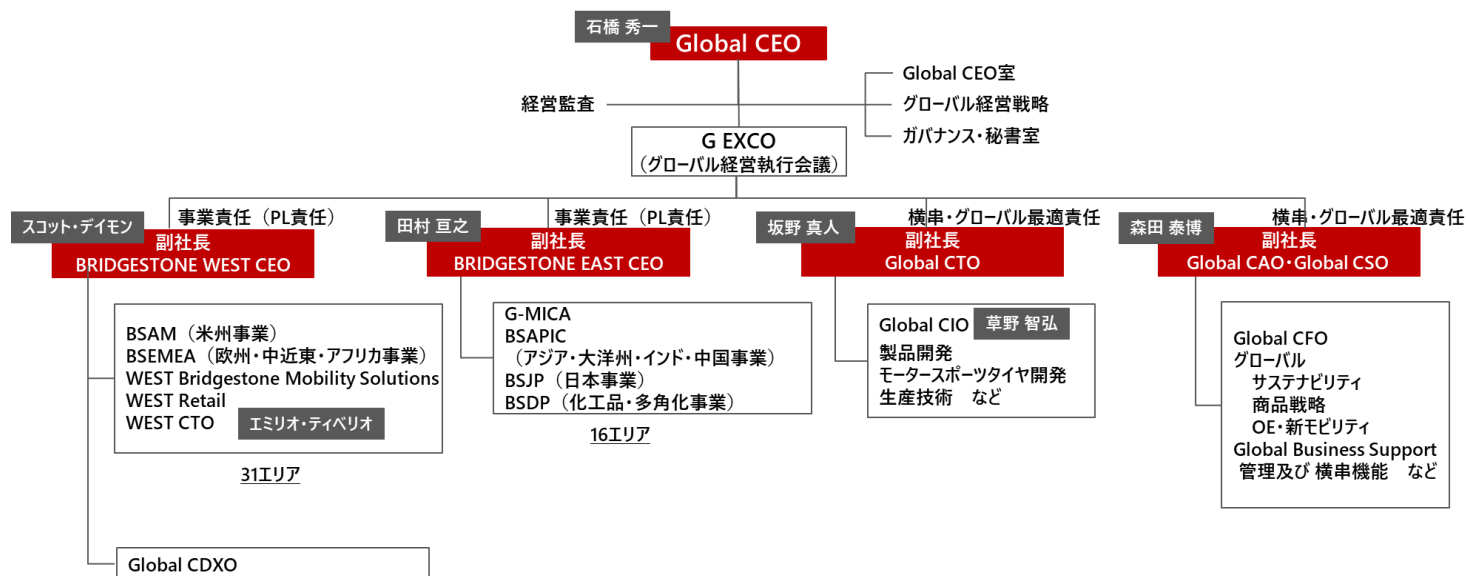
石橋 秀一
Global CEO

経営監査

Global CEO室
グローバル経営戦略
ガバナンス・秘書室

G EXCO
（グローバル経営執行会議）

事業責任（PL責任）
スコット・デイモン
副社長
BRIDGESTONE WEST CEO

BSAM（米州事業）
BSEMEA（欧州・中近東・アフリカ事業）
WEST Bridgestone Mobility Solutions
WEST Retail
WEST CTO エミリオ・ティベリオ

31エリア

Global CDXO

事業責任（PL責任）
田村 亘之
副社長
BRIDGESTONE EAST CEO

G-MICA
BSAPIC
（アジア・大洋州・インド・中国事業）
BSJP（日本事業）
BSDP（化工品・多角化事業）

16エリア

横串・グローバル最適責任
坂野 真人
副社長
Global CTO

Global CIO 草野 智弘
製品開発
モータースポーツタイヤ開発
生産技術　など

横串・グローバル最適責任
森田 泰博
副社長
Global CAO・Global CSO

Global CFO
グローバル
サステナビリティ
商品戦略
OE・新モビリティ
Global Business Support
管理及び 横串機能　など